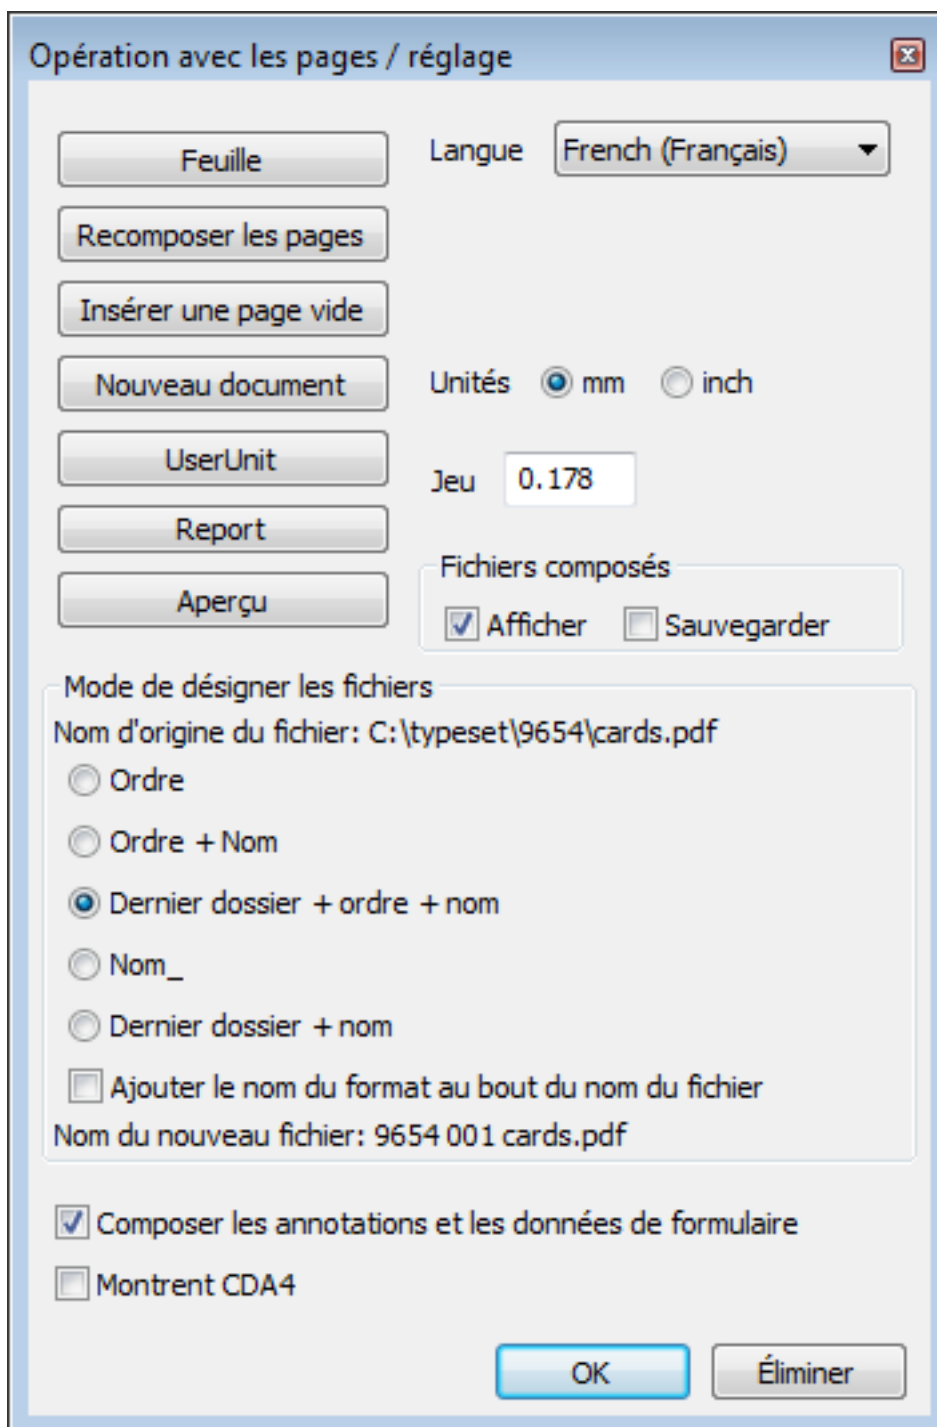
Opération avec les pages / réglage

Feuille

Langue French (Français)

Recomposer les pages

Insérer une page vide

Nouveau document

Unités mm inch

UserUnit

Jeu 0.178

Report

Aperçu

Fichiers composés

Afficher Sauvegarder

Mode de désigner les fichiers

Nom d'origine du fichier: C:\typeset\9654\cards.pdf

Ordre

Ordre + Nom

Dernier dossier + ordre + nom

Nom_

Dernier dossier + nom

Ajouter le nom du format au bout du nom du fichier

Nom du nouveau fichier: 9654 001 cards.pdf

Composer les annotations et les données de formulaire

Montrent CDA4

OK

Éliminer